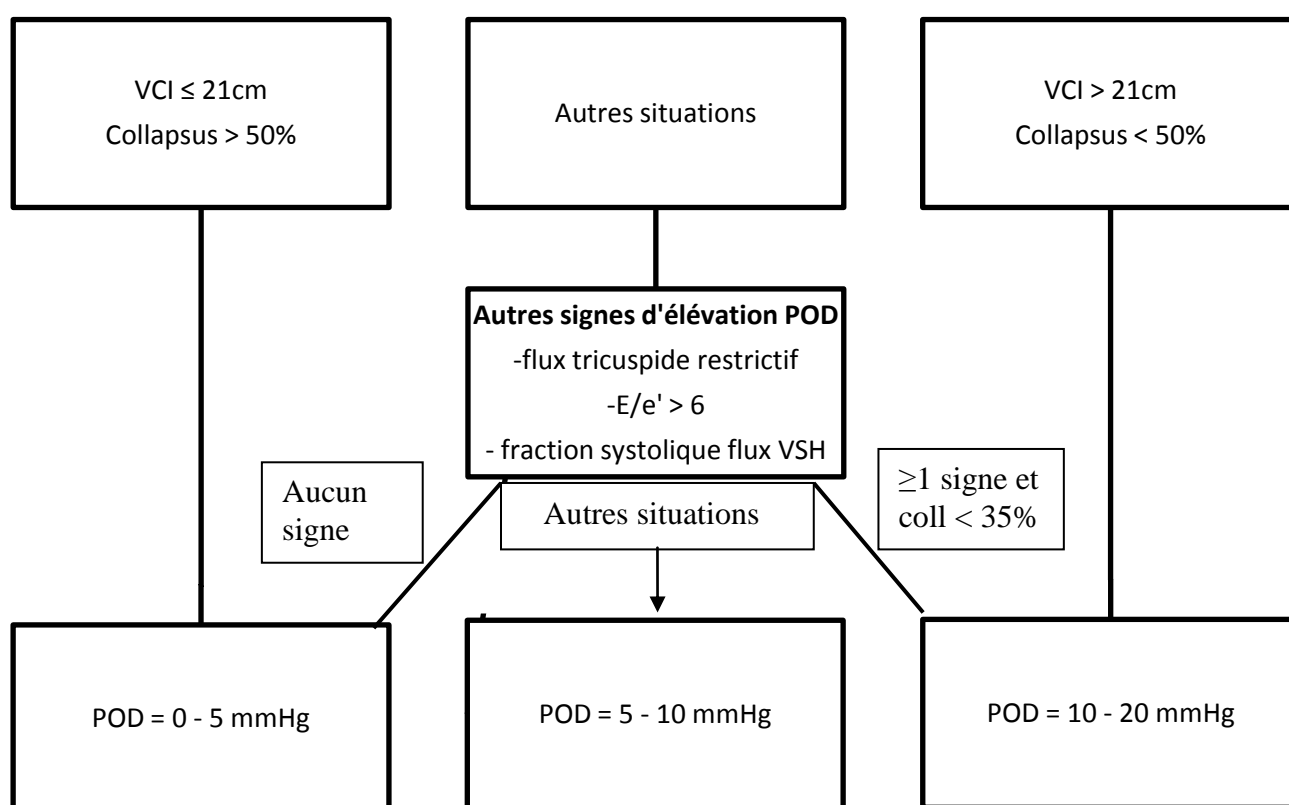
VCI ≤ 21cm
Collapsus > 50%

Autres situations

VCI > 21cm
Collapsus < 50%

**Autres signes d'élévation POD**
-flux tricuspide restrictif
-E/e' > 6
- fraction systolique flux VSH

Aucun signe

Autres situations

≥1 signe et coll < 35%

POD = 0 - 5 mmHg

POD = 5 - 10 mmHg

POD = 10 - 20 mmHg